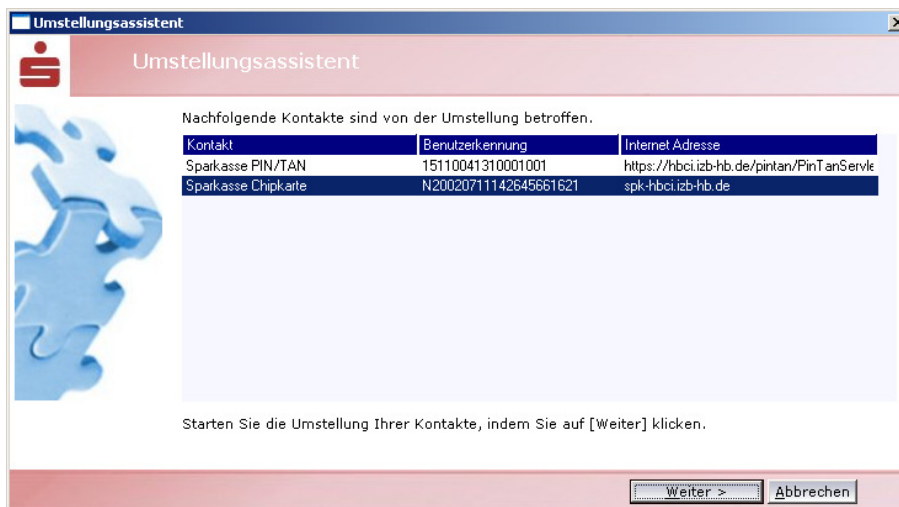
Umstellungsassistent

Umstellungsassistent

Nachfolgende Kontakte sind von der Umstellung betroffen.

| Kontakt | Benutzerkennung | Internet Adresse |
|---|---|---|
| Sparkasse PIN/TAN | 15110041310001001 | https://hbci.izb-hb.de/pintan/PinTanServle |
| Sparkasse Chipkarte | N2002071114264566162­1 | spk-hbci.izb-hb.de |

Starten Sie die Umstellung Ihrer Kontakte, indem Sie auf [Weiter] klicken.

Weiter >
Abbrechen